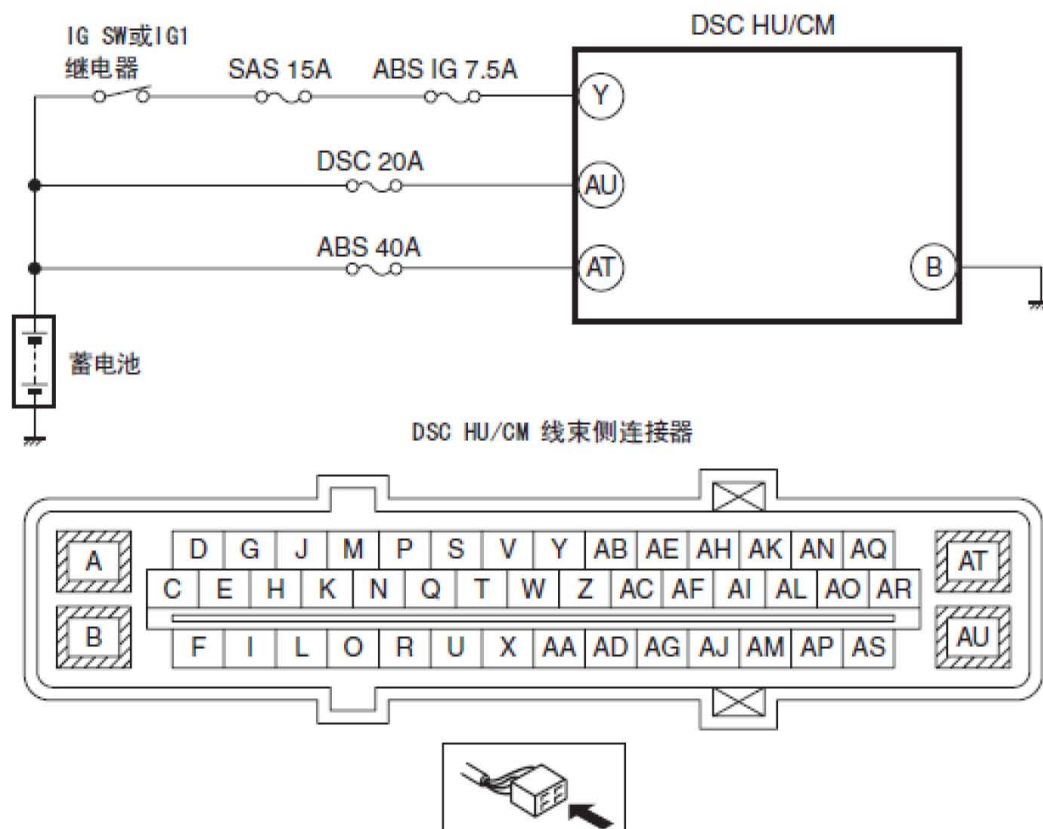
IG SW或IG1 继电器

SAS 15A

ABS IG 7.5A

DSC HU/CM

Y

DSC 20A

AU

ABS 40A

AT

B

蓄电池

DSC HU/CM 线束侧连接器

A

B

| D | G | J | M | P | S | V | Y | AB | AE | AH | AK | AN | AQ |
|---|---|---|---|---|---|---|---|---|---|---|---|---|---|

| C | E | H | K | N | Q | T | W | Z | AC | AF | AI | AL | AO | AR |
|---|---|---|---|---|---|---|---|---|---|---|---|---|---|---|

| F | I | L | O | R | U | X | AA | AD | AG | AJ | AM | AP | AS |
|---|---|---|---|---|---|---|---|---|---|---|---|---|---|

AT

AU